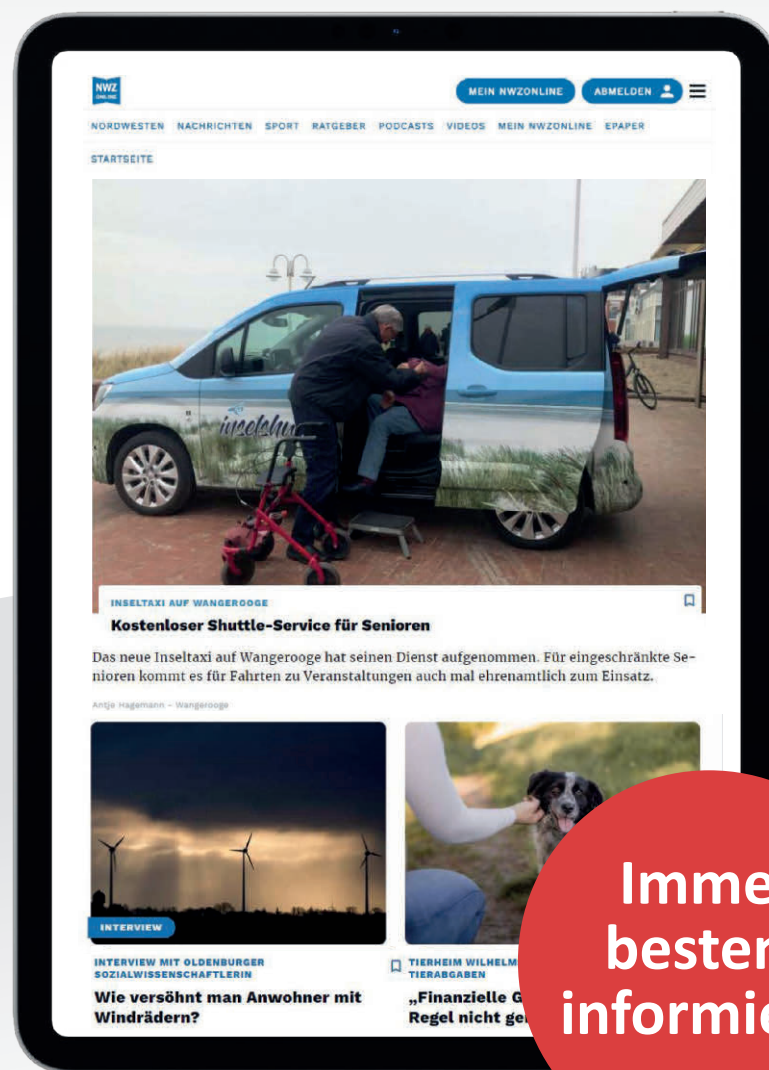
NWZ ONLINE

MEIN NWZONLINE ABMELDEN

NORDWESTEN NACHRICHTEN SPORT RATGEBER PODCASTS VIDEOS MEIN NWZONLINE EPAPER

STARTSEITE

inselshu

INSELTAXI AUF WANGEROOGE

Kostenloser Shuttle-Service für Senioren

Das neue Inseltaxi auf Wangerooge hat seinen Dienst aufgenommen. Für eingeschränkte Senioren kommt es für Fahrten zu Veranstaltungen auch mal ehrenamtlich zum Einsatz.

Antje Hagemann – Wangerooge

INTERVIEW

INTERVIEW MIT OLDENBURGER SOZIALWISSENSCHAFTLERIN

Wie versöhnt man Anwohner mit Windrädern?

TIERHEIM WILHELM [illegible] TIERABGABEN

„Finanzielle G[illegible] Regel nicht ge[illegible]

Imme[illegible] bester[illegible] informi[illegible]